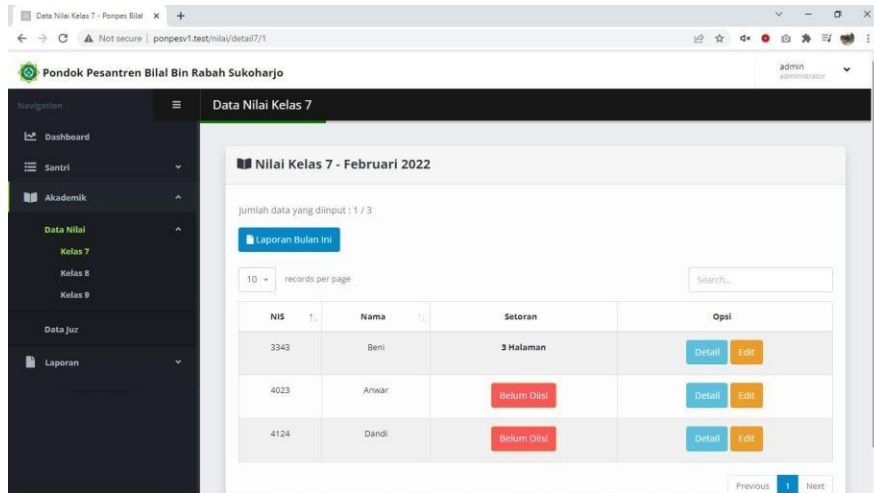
Data Nilai Kelas 7 - Ponpes Bilal ×   +

← → C ▲ Not secure | ponpesv1.test/nilai/detail7/1

Pondok Pesantren Bilal Bin Rabah Sukoharjo

admin
administrator

Navigation ≡

Dashboard

Santri

Akademik

Data Nilai

Kelas 7

Kelas 8

Kelas 9

Data Juz

Laporan

Data Nilai Kelas 7

Nilai Kelas 7 - Februari 2022

Jumlah data yang diinput : 1 / 3

Laporan Bulan Ini

10 records per page

Search...

| NIS | Nama | Setoran | Opsi |
|---|---|---|---|
| 3343 | Beni | 3 Halaman | Detail Edit |
| 4023 | Anwar | Belum Diisi | Detail Edit |
| 4124 | Dandi | Belum Diisi | Detail Edit |

Previous 1 Next